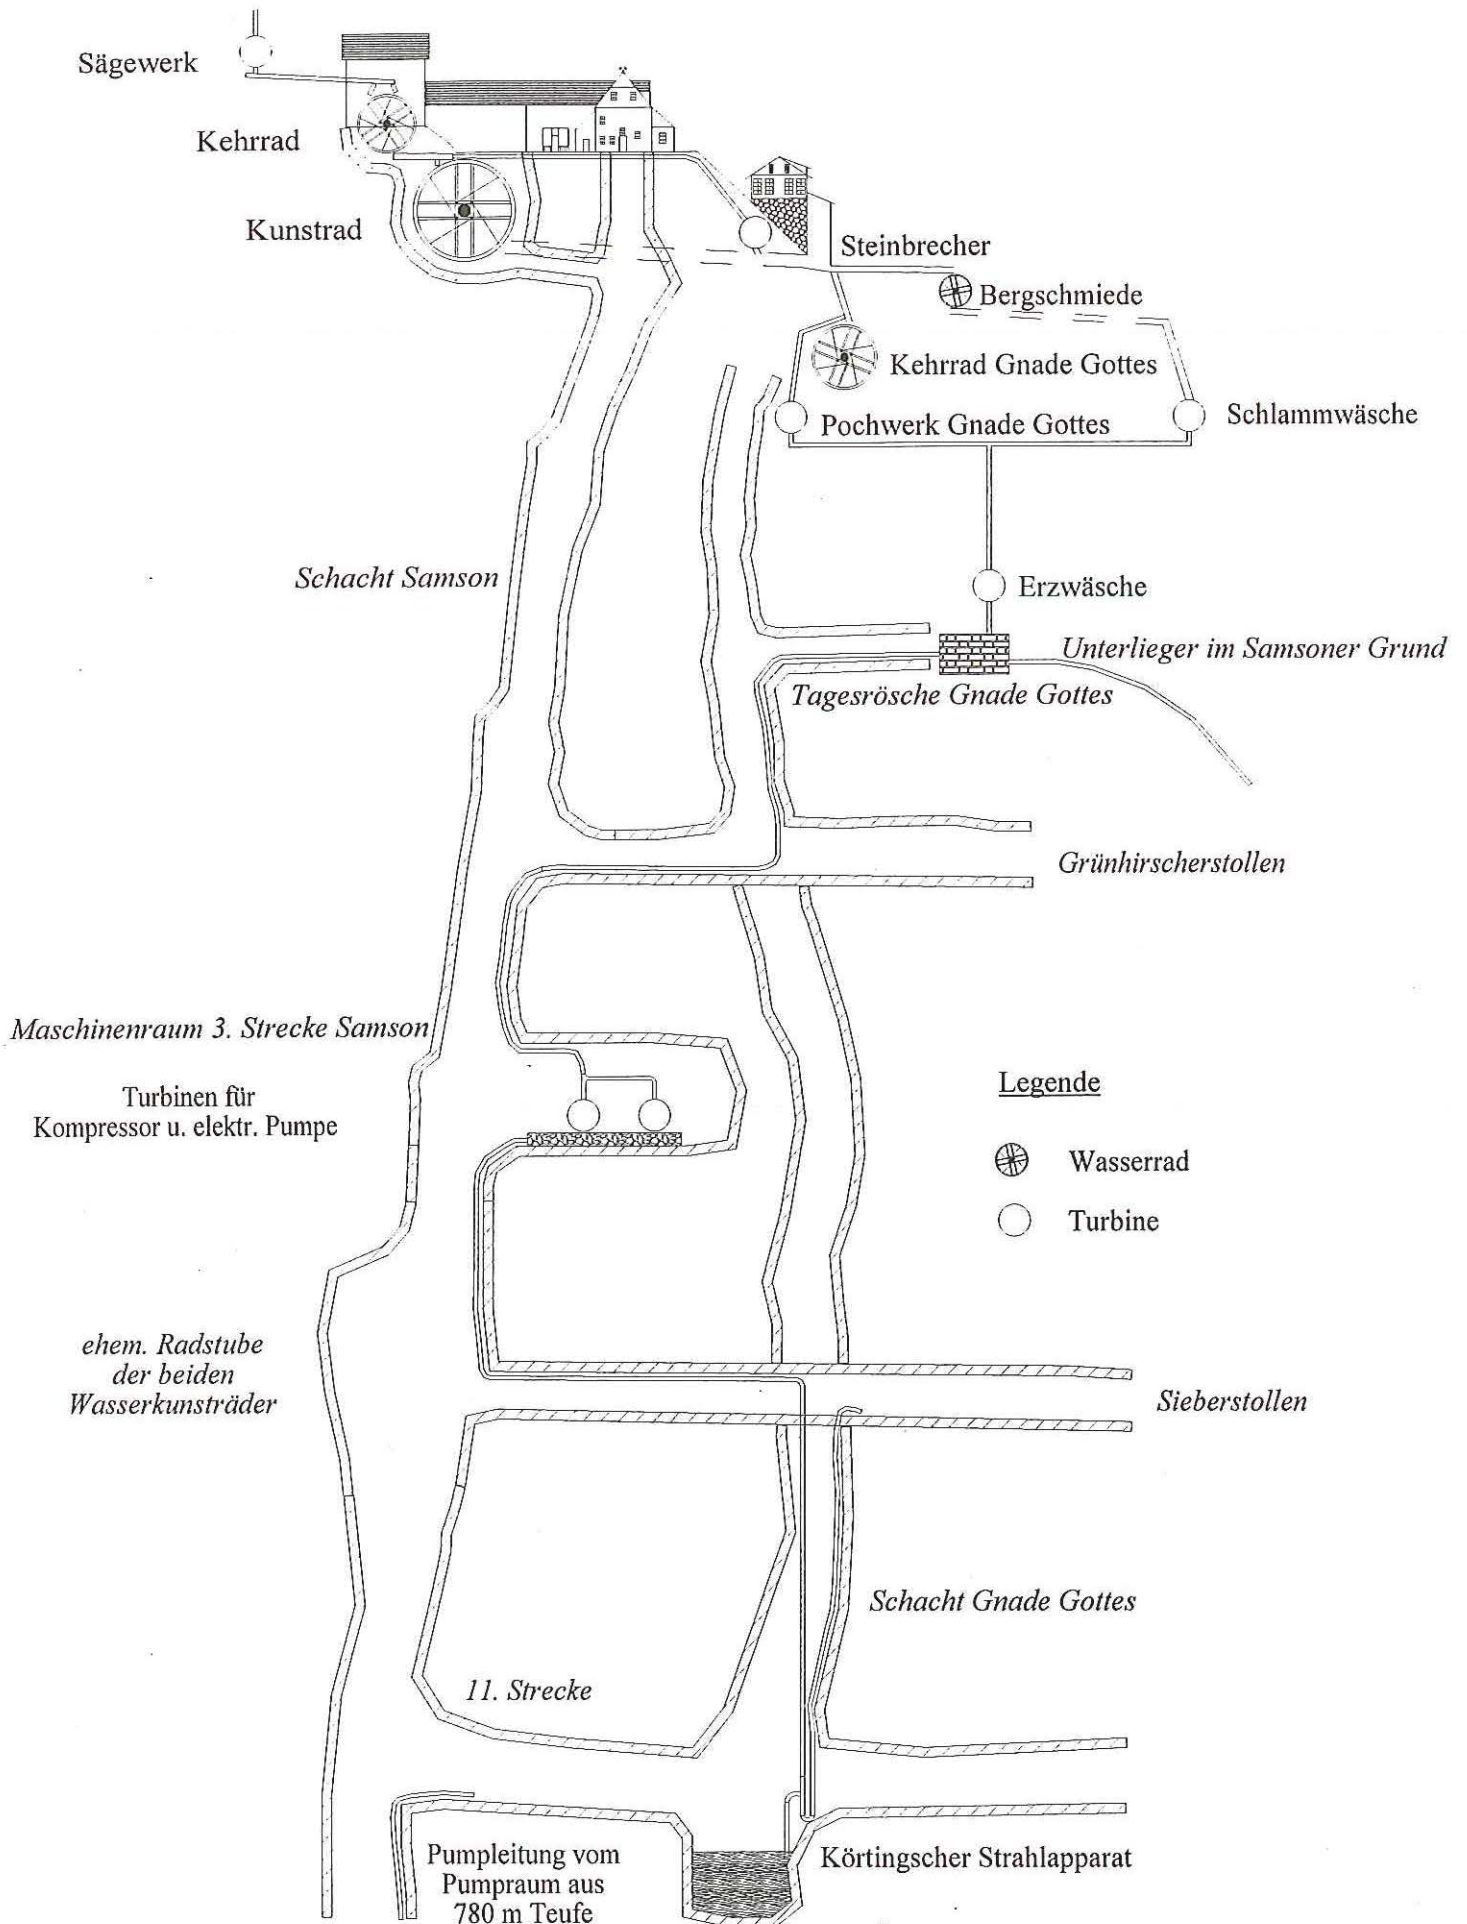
Sägewerk

Kehrrad

Kunstrad

Steinbrecher

Bergschmiede

Kehrrad Gnade Gottes

Pochwerk Gnade Gottes

Schlammwäsche

Schacht Samson

Erzwäsche

Unterlieger im Samsoner Grund

Tagesrösche Gnade Gottes

Grünhirscherstollen

Maschinenraum 3. Strecke Samson

Turbinen für Kompressor u. elektr. Pumpe

Legende

Wasserrad

Turbine

ehem. Radstube der beiden Wasserkunsträder

Sieberstollen

Schacht Gnade Gottes

11. Strecke

Pumpleitung vom Pumpraum aus 780 m Teufe

Körtingscher Strahlapparat